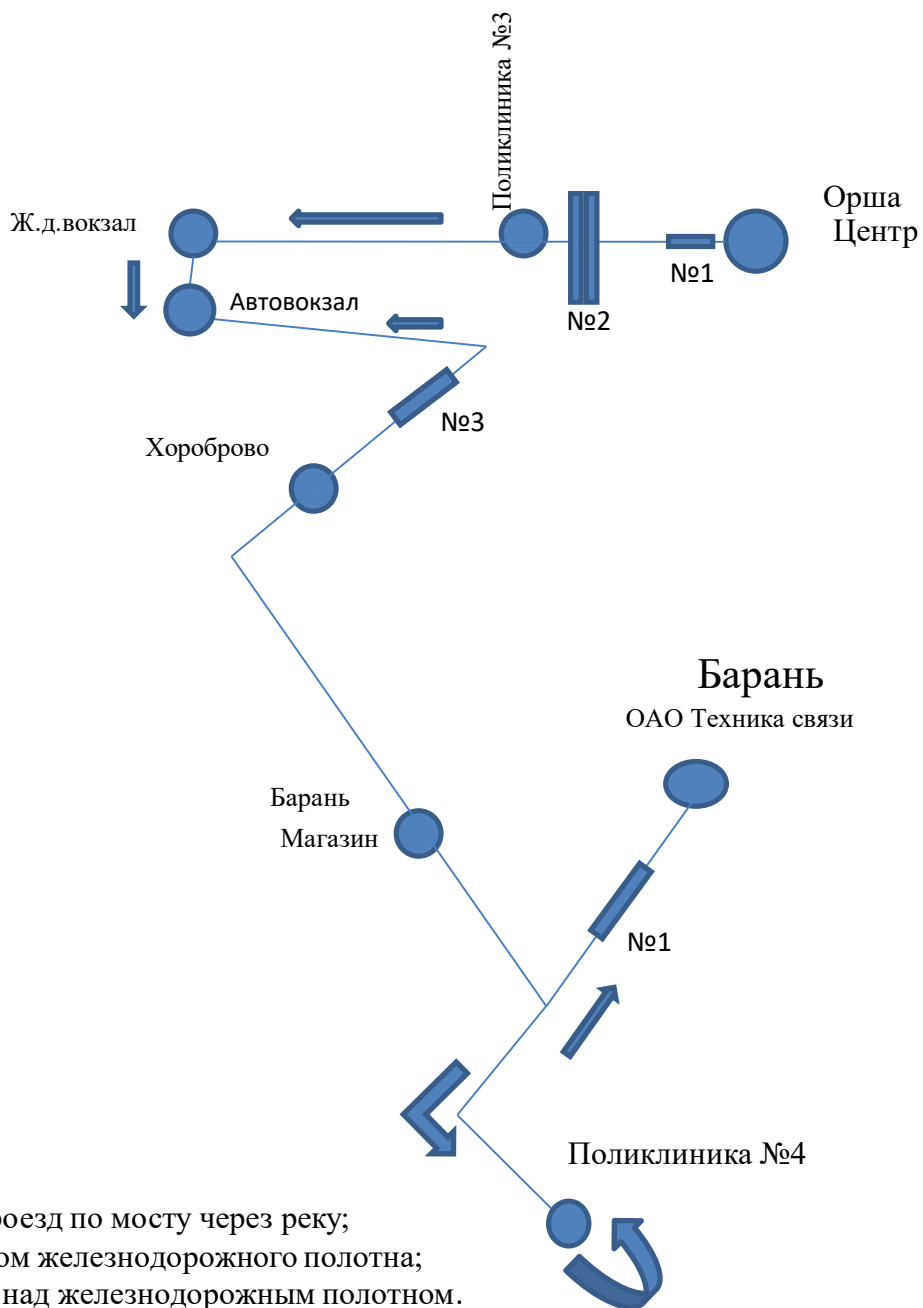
Поликлиника №3

Орша
Центр

Ж.д.вокзал

Автовокзал

№1

№2

№3

Хороброво

Барань

ОАО Техника связи

Барань
Магазин

№1

Поликлиника №4

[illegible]роезд по мосту через реку;
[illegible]ом железнодорожного полотна;
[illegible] над железнодорожным полотном.